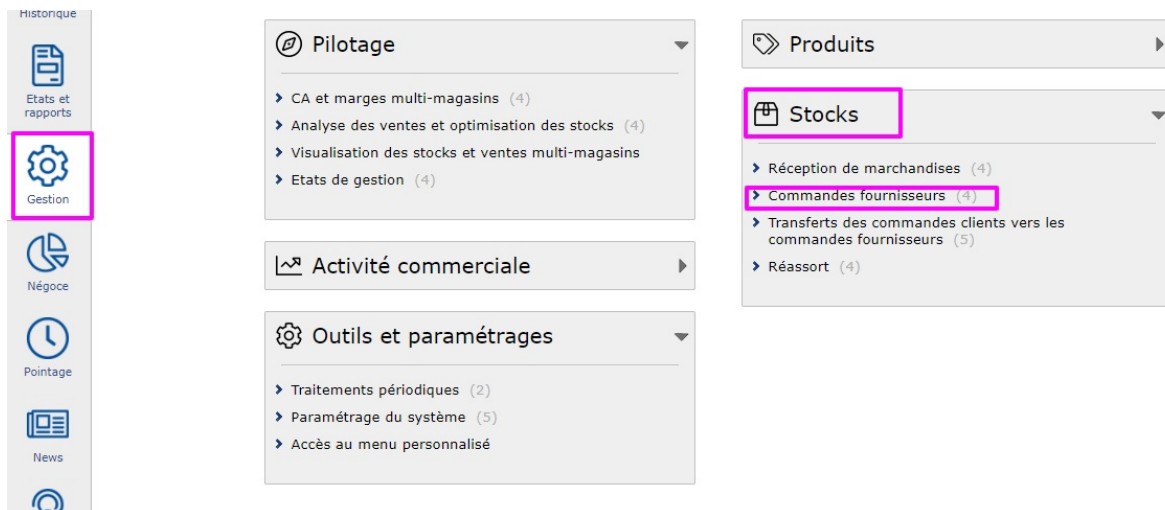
Historique

Etats et rapports

Gestion

Négoce

Pointage

News

Pilotage

CA et marges multi-magasins (4)
Analyse des ventes et optimisation des stocks (4)
Visualisation des stocks et ventes multi-magasins
Etats de gestion (4)

Activité commerciale

Outils et paramétrages

Traitements périodiques (2)
Paramétrage du système (5)
Accès au menu personnalisé

Produits

Stocks

Réception de marchandises (4)
Commandes fournisseurs (4)
Transferts des commandes clients vers les commandes fournisseurs (5)
Réassort (4)